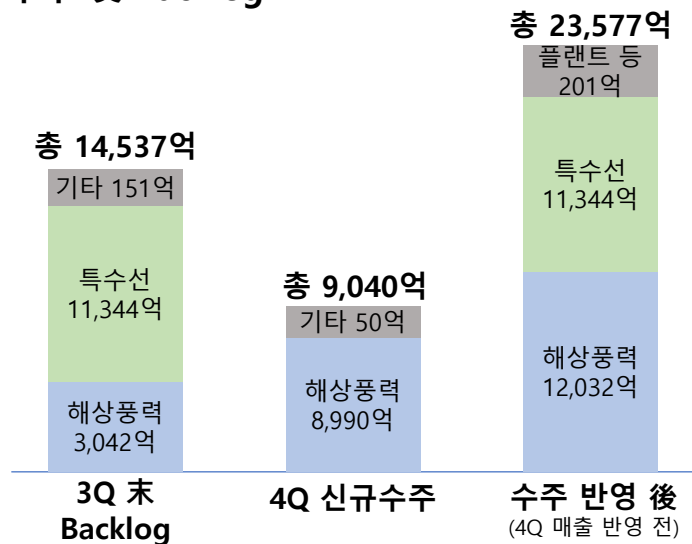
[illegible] Backlog

총 14,537억
기타 151억
특수선
11,344억
해상풍력
3,042억

총 9,040억
기타 50억
해상풍력
8,990억

총 23,577억
플랜트 등
201억
특수선
11,344억
해상풍력
12,032억

3Q 末
Backlog

4Q 신규수주

수주 반영 後
(4Q 매출 반영 전)